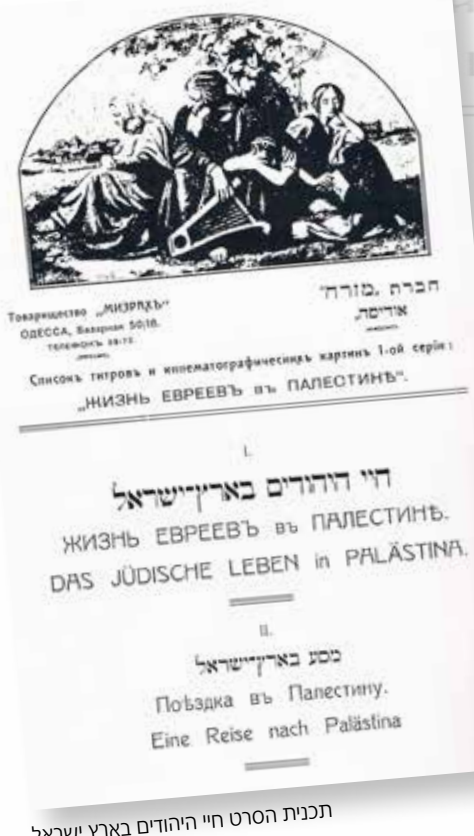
Товарищество „МИЗРАХЪ"
ОДЕССА, Базарная 50/18.
телефонъ 28-73.

חברת „מזרח"
אודיסה.

Списокъ титровъ и кинематографическихъ картинъ 1-ой серіи:
„ЖИЗНЬ ЕВРЕЕВЪ въ ПАЛЕСТИНѢ".

I.

חיי היהודים בארץ־ישראל
ЖИЗНЬ ЕВРЕЕВЪ въ ПАЛЕСТИНѢ.
DAS JÜDISCHE LEBEN in PALÄSTINA.

II.

מסע בארץ־ישראל
Поѣздка въ Палестину.
Eine Reise nach Palästina

תכנית הסרט חיי היהודים בארץ ישראל